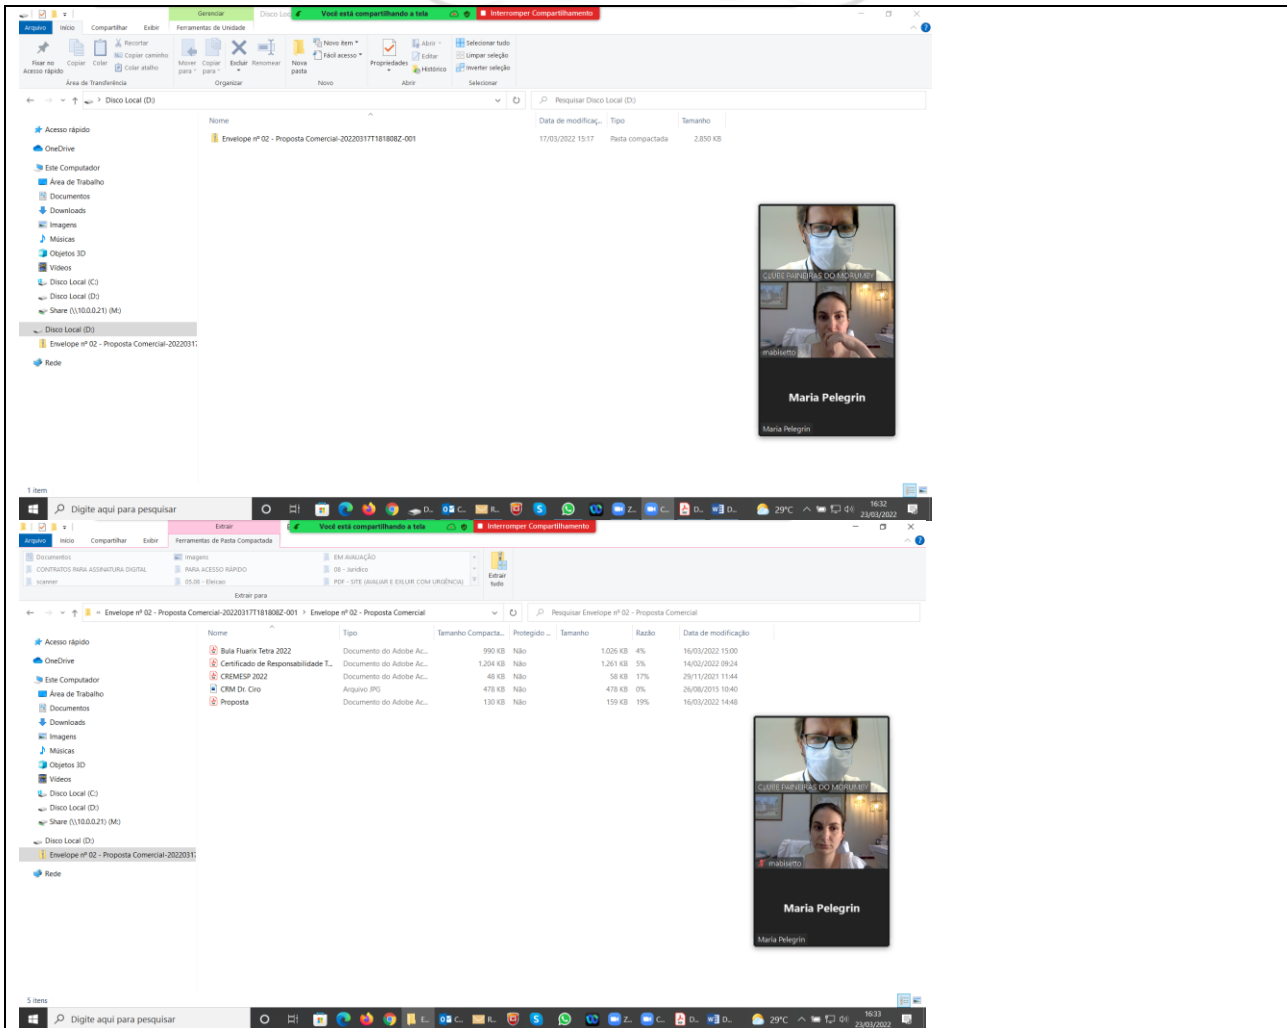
Gerenciar
Disco Loc
Você está compartilhando a tela
Interromper Compartilhamento
Arquivo
Início
Compartilhar
Exibir
Ferramentas de Unidade
Fixar no Acesso rápido
Copiar
Colar
Recortar
Copiar caminho
Colar atalho
Área de Transferência
Mover para
Copiar para
Excluir
Renomear
Organizar
Nova pasta
Novo item
Fácil acesso
Novo
Propriedades
Abrir
Editar
Histórico
Abrir
Selecionar tudo
Limpar seleção
Inverter seleção
Selecionar
Disco Local (D:)
Pesquisar Disco Local (D:)

Acesso rápido
OneDrive
Este Computador
Área de Trabalho
Documentos
Downloads
Imagens
Músicas
Objetos 3D
Vídeos
Disco Local (C:)
Disco Local (D:)
Share (\\10.0.0.21) (M:)
Disco Local (D:)
Envelope nº 02 - Proposta Comercial-2022031
Rede

| Nome | Data de modificaç... | Tipo | Tamanho |
|---|---|---|---|
| Envelope nº 02 - Proposta Comercial-20220317T181808Z-001 | 17/03/2022 15:17 | Pasta compactada | 2.850 KB |

CLUBE PAINEIRAS DO MORUMBY
mabisetto
Maria Pelegrin
Maria Pelegrin

1 item
Digite aqui para pesquisar
D...
C...
R...
Z...
C...
D...
D...
29°C
16:32
23/03/2022

Extrair
Você está compartilhando a tela
Interromper Compartilhamento
Arquivo
Início
Compartilhar
Exibir
Ferramentas de Pasta Compactada
Documentos
CONTRATOS PARA ASSINATURA DIGITAL
scanner
Imagens
PARA ACESSO RÁPIDO
05.08 - Eleicao
EM AVALIAÇÃO
08 - Juridico
PDF - SITE (AVALIAR E EXLUIR COM URGÊNCIA)
Extrair tudo
Extrair para
Envelope nº 02 - Proposta Comercial-20220317T181808Z-001 > Envelope nº 02 - Proposta Comercial
Pesquisar Envelope nº 02 - Proposta Comercial

Acesso rápido
OneDrive
Este Computador
Área de Trabalho
Documentos
Downloads
Imagens
Músicas
Objetos 3D
Vídeos
Disco Local (C:)
Disco Local (D:)
Share (\\10.0.0.21) (M:)
Disco Local (D:)
Envelope nº 02 - Proposta Comercial-2022031
Rede

| Nome | Tipo | Tamanho Compacta... | Protegido ... | Tamanho | Razão | Data de modificação |
|---|---|---|---|---|---|---|
| Bula Fluarix Tetra 2022 | Documento do Adobe Ac... | 990 KB | Não | 1.026 KB | 4% | 16/03/2022 15:00 |
| Certificado de Responsabilidade T... | Documento do Adobe Ac... | 1.204 KB | Não | 1.261 KB | 5% | 14/02/2022 09:24 |
| CREMESP 2022 | Documento do Adobe Ac... | 48 KB | Não | 58 KB | 17% | 29/11/2021 11:44 |
| CRM Dr. Ciro | Arquivo JPG | 478 KB | Não | 478 KB | 0% | 26/08/2015 10:40 |
| Proposta | Documento do Adobe Ac... | 130 KB | Não | 159 KB | 19% | 16/03/2022 14:48 |

CLUBE PAINEIRAS DO MORUMBY
mabisetto
Maria Pelegrin
Maria Pelegrin

5 itens
Digite aqui para pesquisar
E...
C...
R...
Z...
C...
D...
D...
29°C
16:33
23/03/2022